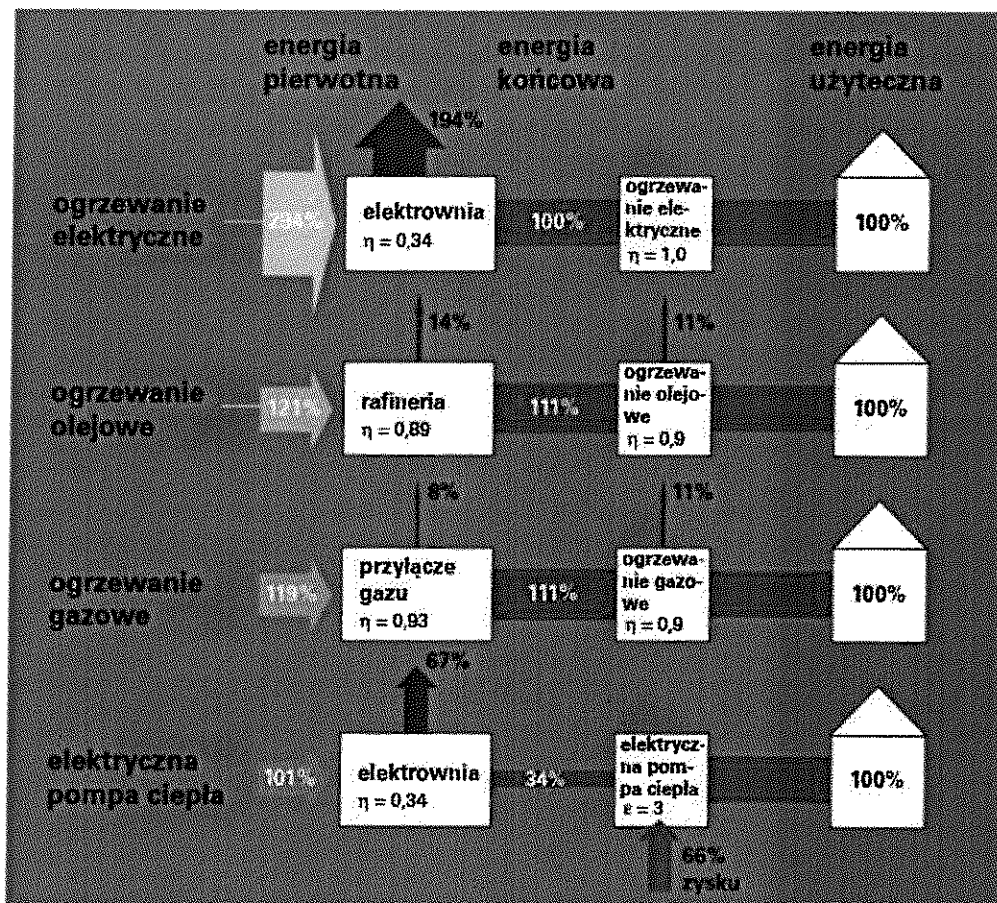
energia pierwotna

energia końcowa

energia użyteczna

194%

ogrzewanie elektryczne

294%

elektrownia
η = 0,34

100%

ogrzewanie elektryczne
η = 1,0

100%

14%

11%

ogrzewanie olejowe

121%

rafineria
η = 0,89

111%

ogrzewanie olejowe
η = 0,9

100%

8%

11%

ogrzewanie gazowe

119%

przyłącze gazu
η = 0,93

111%

ogrzewanie gazowe
η = 0,9

100%

67%

elektryczna pompa ciepła

101%

elektrownia
η = 0,34

34%

elektryczna pompa ciepła
ε = 3

100%

66% zysku